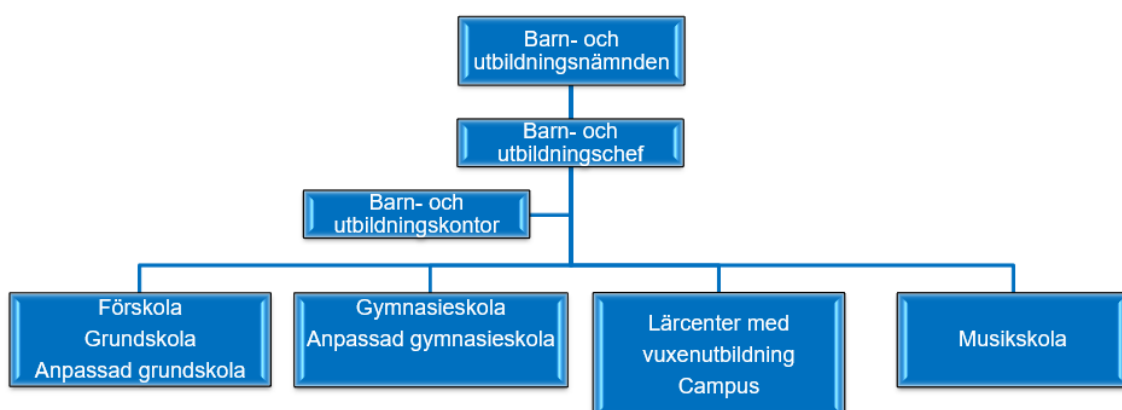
Barn- och utbildningsnämnden

Barn- och utbildningschef

Barn- och utbildningskontor

Förskola
Grundskola
Anpassad grundskola

Gymnasieskola
Anpassad gymnasieskola

Lärcenter med vuxenutbildning
Campus

Musikskola